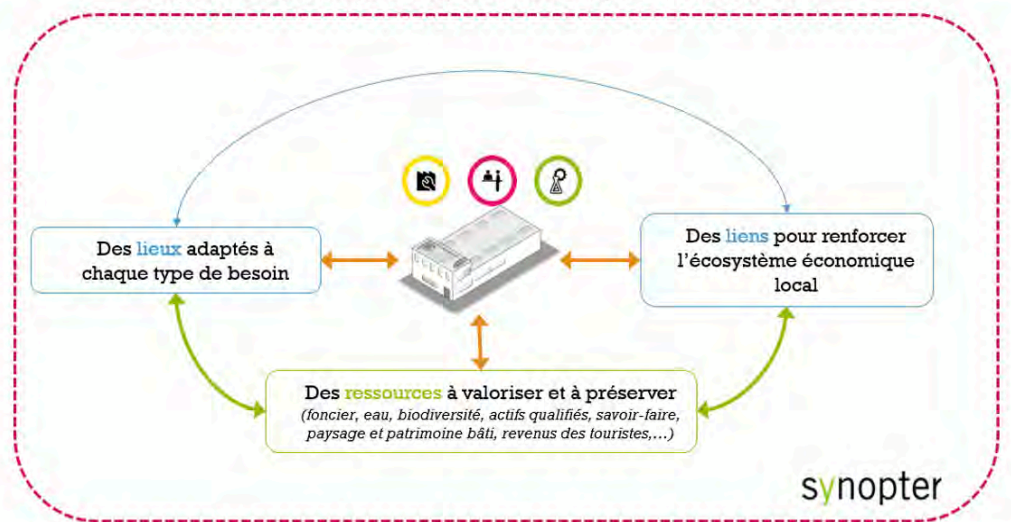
Des lieux adaptés à chaque type de besoin

Des liens pour renforcer l'écosystème économique local

Des ressources à valoriser et à préserver
(foncier, eau, biodiversité, actifs qualifiés, savoir-faire, paysage et patrimoine bâti, revenus des touristes,…)

synopter